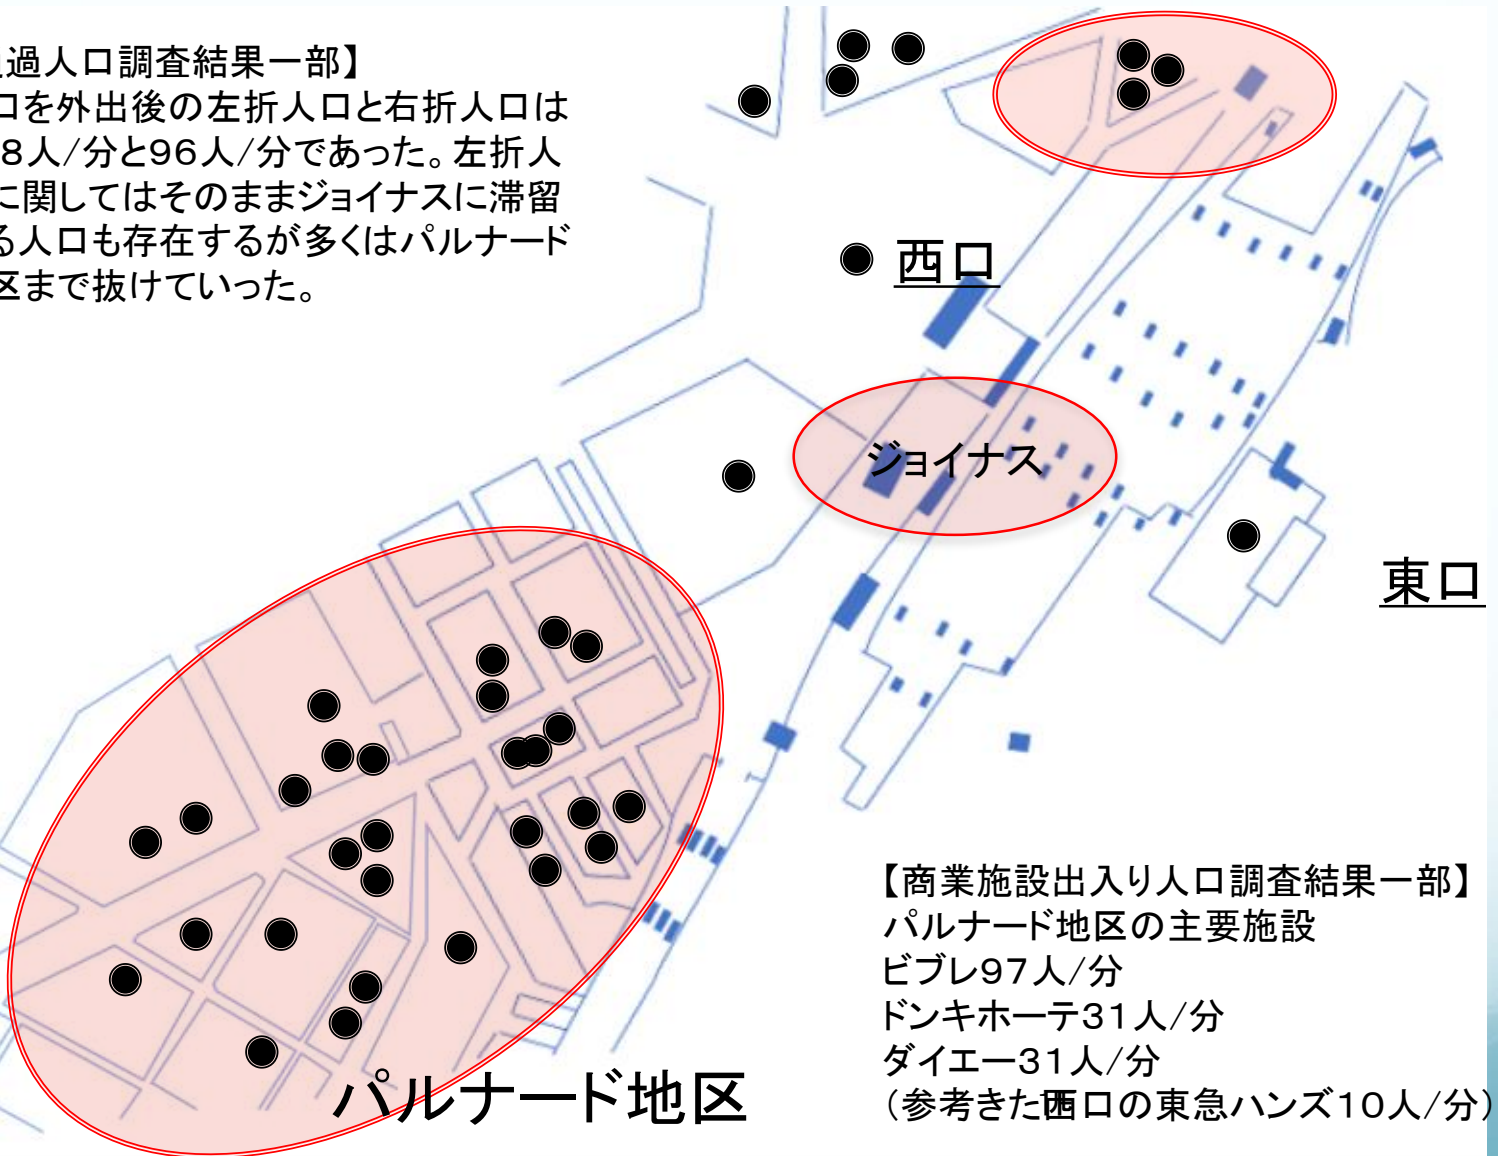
過人口調査結果一部】
口を外出後の左折人口と右折人口は
8人/分と96人/分であった。左折人
に関してはそのままジョイナスに滞留
る人口も存在するが多くはパルナード
区まで抜けていった。

西口

ジョイナス

東口

【商業施設出入り人口調査結果一部】
パルナード地区の主要施設
ビブレ97人/分
ドンキホーテ31人/分
ダイエー31人/分
(参考きた西口の東急ハンズ10人/分)

パルナード地区